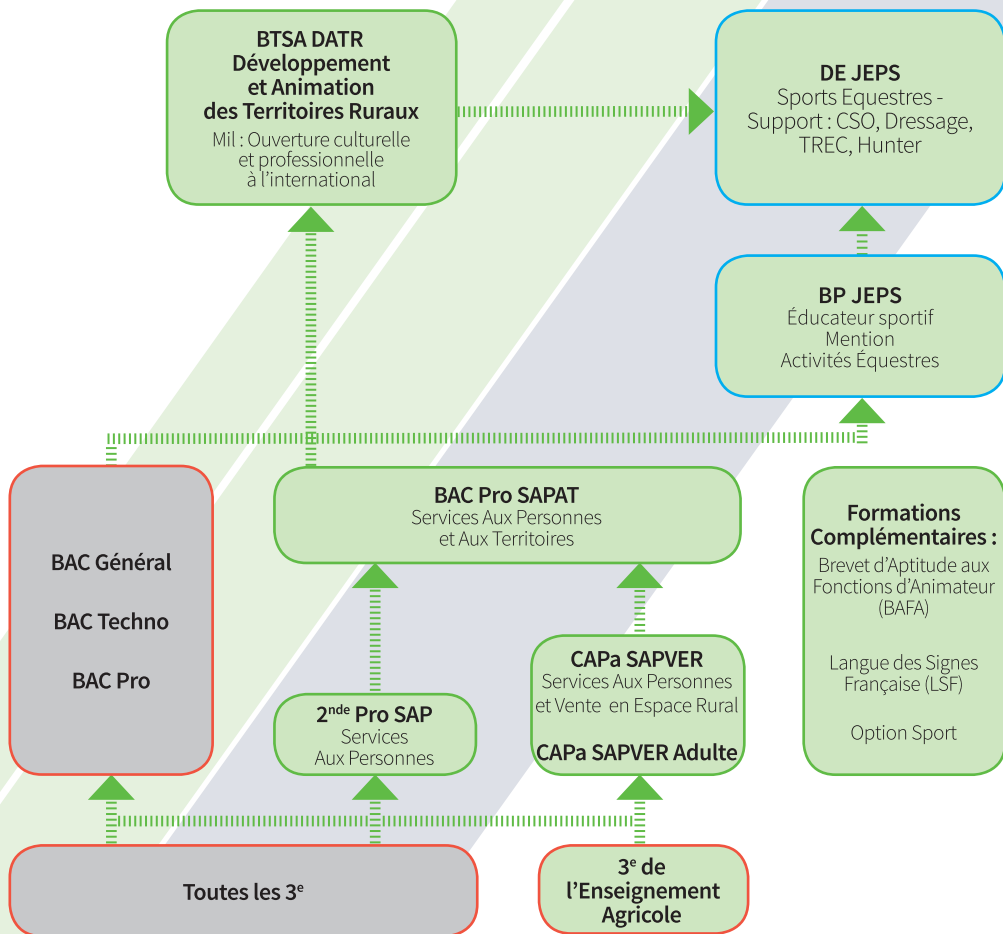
BTSA DATR
Développement et Animation des Territoires Ruraux
Mil : Ouverture culturelle et professionnelle à l'international

DE JEPS
Sports Equestres - Support : CSO, Dressage, TREC, Hunter

BP JEPS
Éducateur sportif
Mention
Activités Équestres

BAC Général

BAC Techno

BAC Pro

BAC Pro SAPAT
Services Aux Personnes et Aux Territoires

Formations Complémentaires :
Brevet d'Aptitude aux Fonctions d'Animateur (BAFA)

Langue des Signes Française (LSF)

Option Sport

2$^{nde}$ Pro SAP
Services Aux Personnes

CAPa SAPVER
Services Aux Personnes et Vente en Espace Rural

CAPa SAPVER Adulte

Toutes les 3$^{e}$

3$^{e}$ de l'Enseignement Agricole